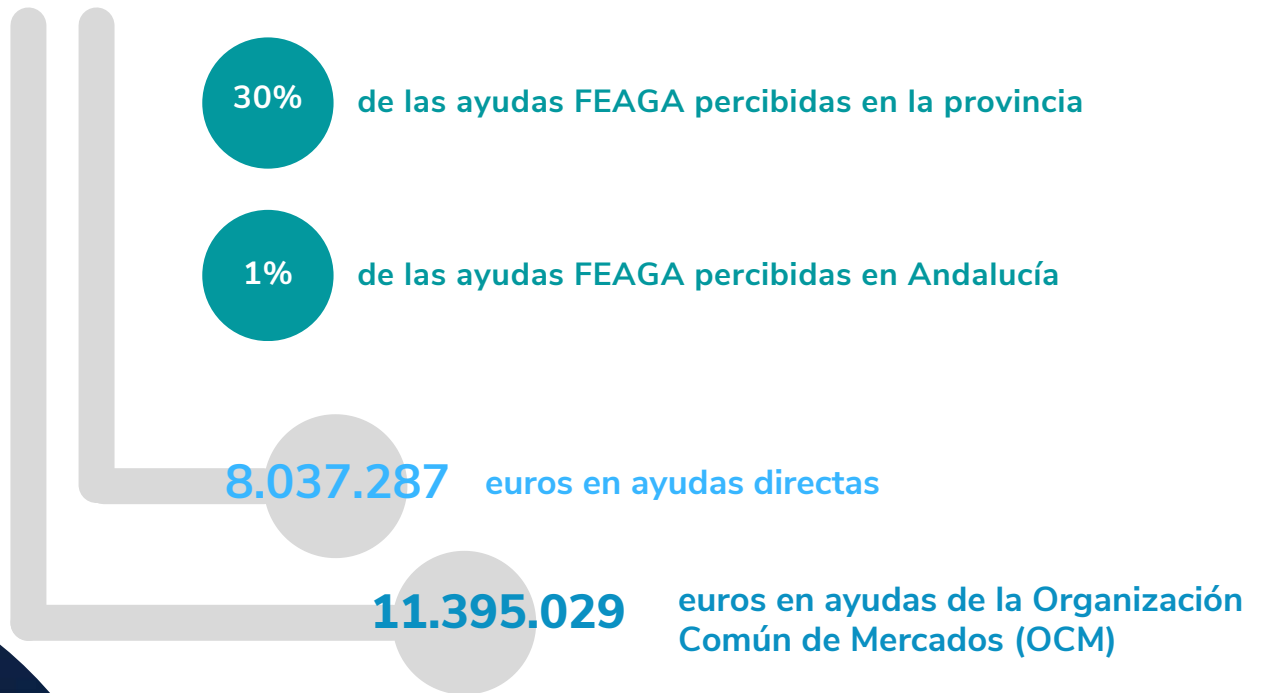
30% de las ayudas FEAGA percibidas en la provincia

1% de las ayudas FEAGA percibidas en Andalucía

8.037.287 euros en ayudas directas

11.395.029 euros en ayudas de la Organización Común de Mercados (OCM)